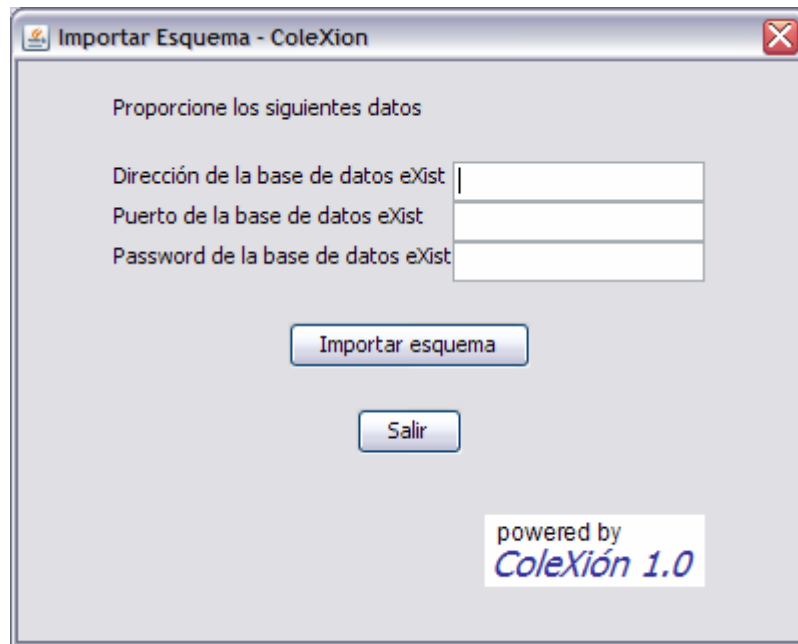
Importar Esquema - ColeXion

Proporcione los siguientes datos

Dirección de la base de datos eXist
Puerto de la base de datos eXist
Password de la base de datos eXist

Importar esquema

Salir

powered by
ColeXión 1.0